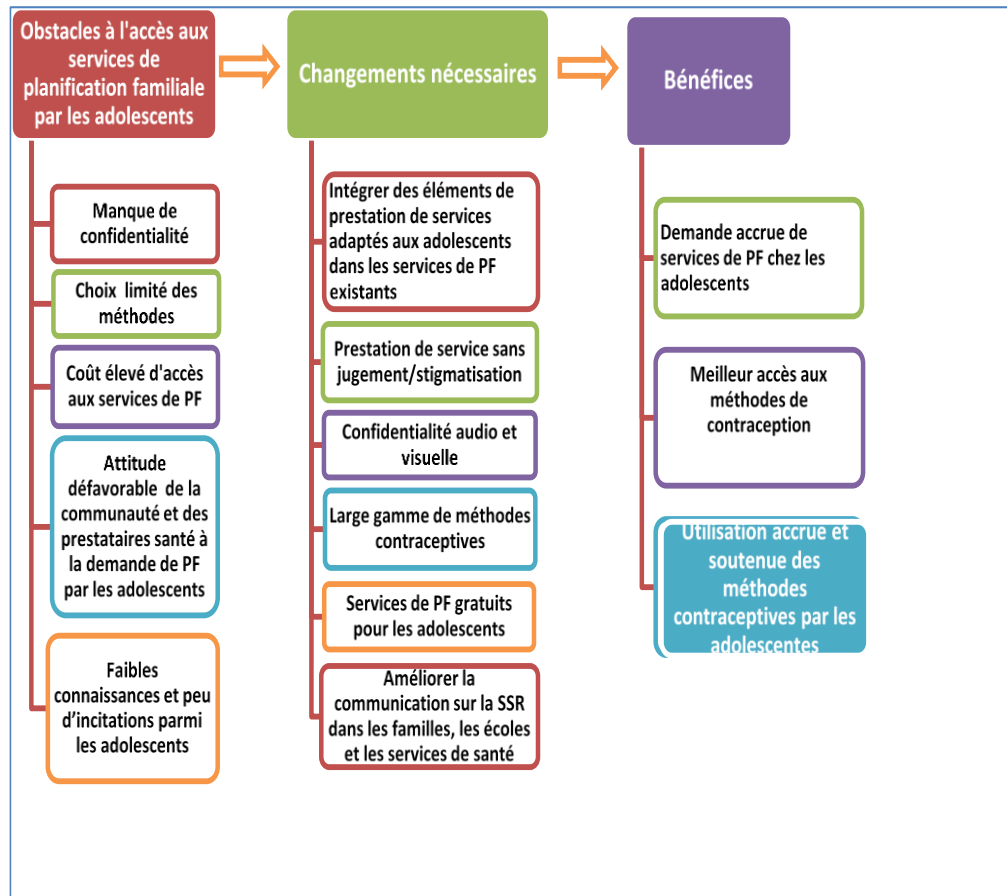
Obstacles à l'accès aux services de planification familiale par les adolescents

Manque de confidentialité

Choix limité des méthodes

Coût élevé d'accès aux services de PF

Attitude défavorable de la communauté et des prestataires santé à la demande de PF par les adolescents

Faibles connaissances et peu d'incitations parmi les adolescents

Changements nécessaires

Intégrer des éléments de prestation de services adaptés aux adolescents dans les services de PF existants

Prestation de service sans jugement/stigmatisation

Confidentialité audio et visuelle

Large gamme de méthodes contraceptives

Services de PF gratuits pour les adolescents

Améliorer la communication sur la SSR dans les familles, les écoles et les services de santé

Bénéfices

Demande accrue de services de PF chez les adolescents

Meilleur accès aux méthodes de contraception

Utilisation accrue et soutenue des méthodes contraceptives par les adolescentes